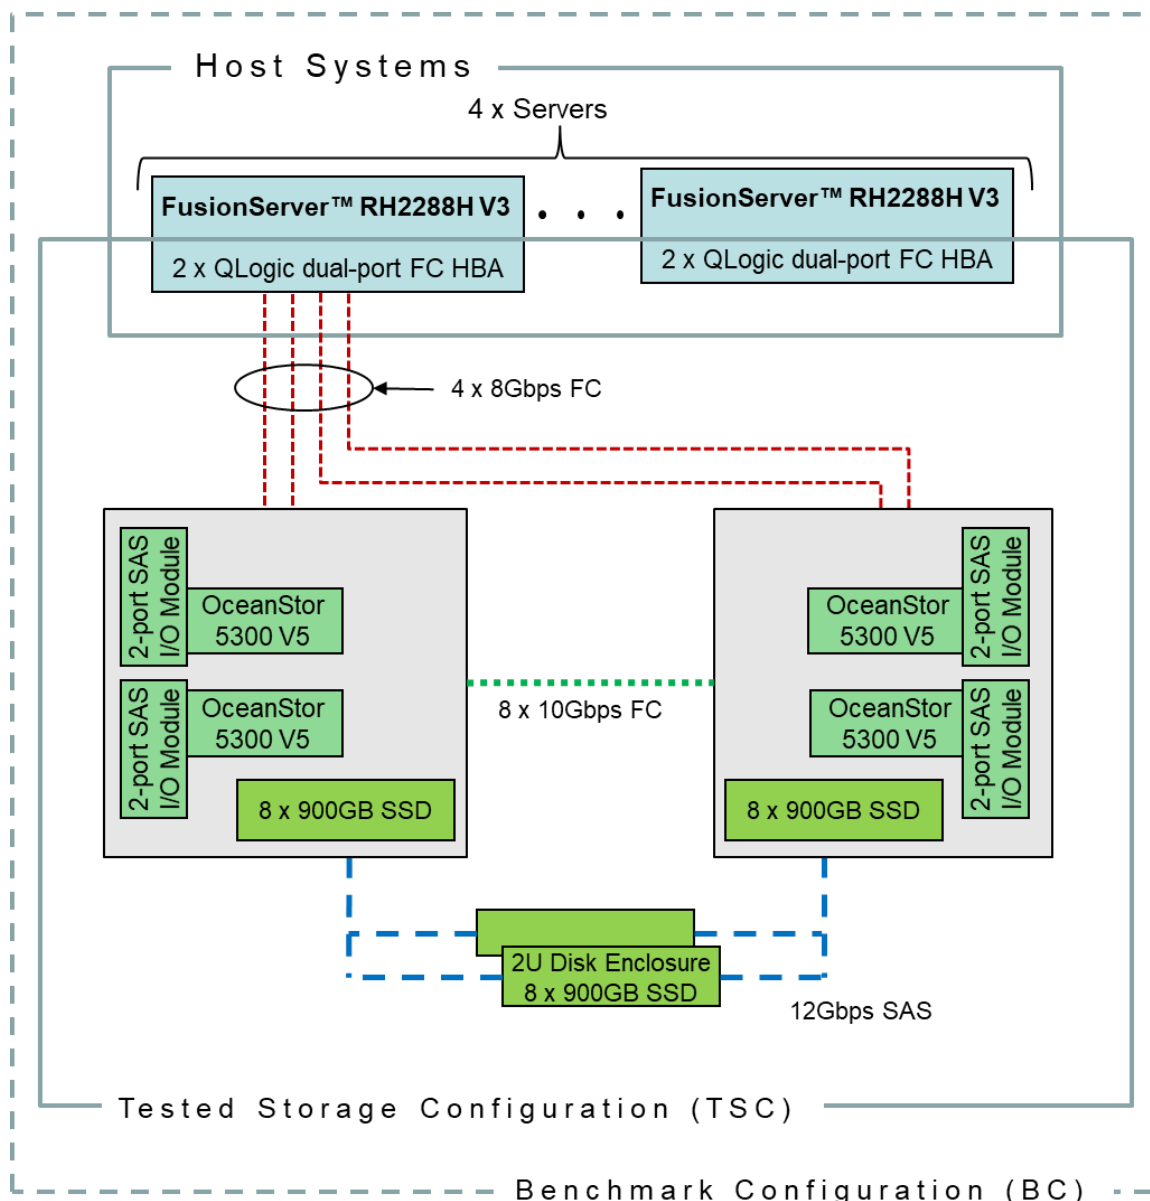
Host Systems

4 x Servers

FusionServer™ RH2288H V3

2 x QLogic dual-port FC HBA

. . .

FusionServer™ RH2288H V3

2 x QLogic dual-port FC HBA

4 x 8Gbps FC

2-port SAS I/O Module

OceanStor 5300 V5

2-port SAS I/O Module

OceanStor 5300 V5

8 x 900GB SSD

8 x 10Gbps FC

OceanStor 5300 V5

2-port SAS I/O Module

OceanStor 5300 V5

2-port SAS I/O Module

8 x 900GB SSD

2U Disk Enclosure
8 x 900GB SSD

12Gbps SAS

Tested Storage Configuration (TSC)

Benchmark Configuration (BC)